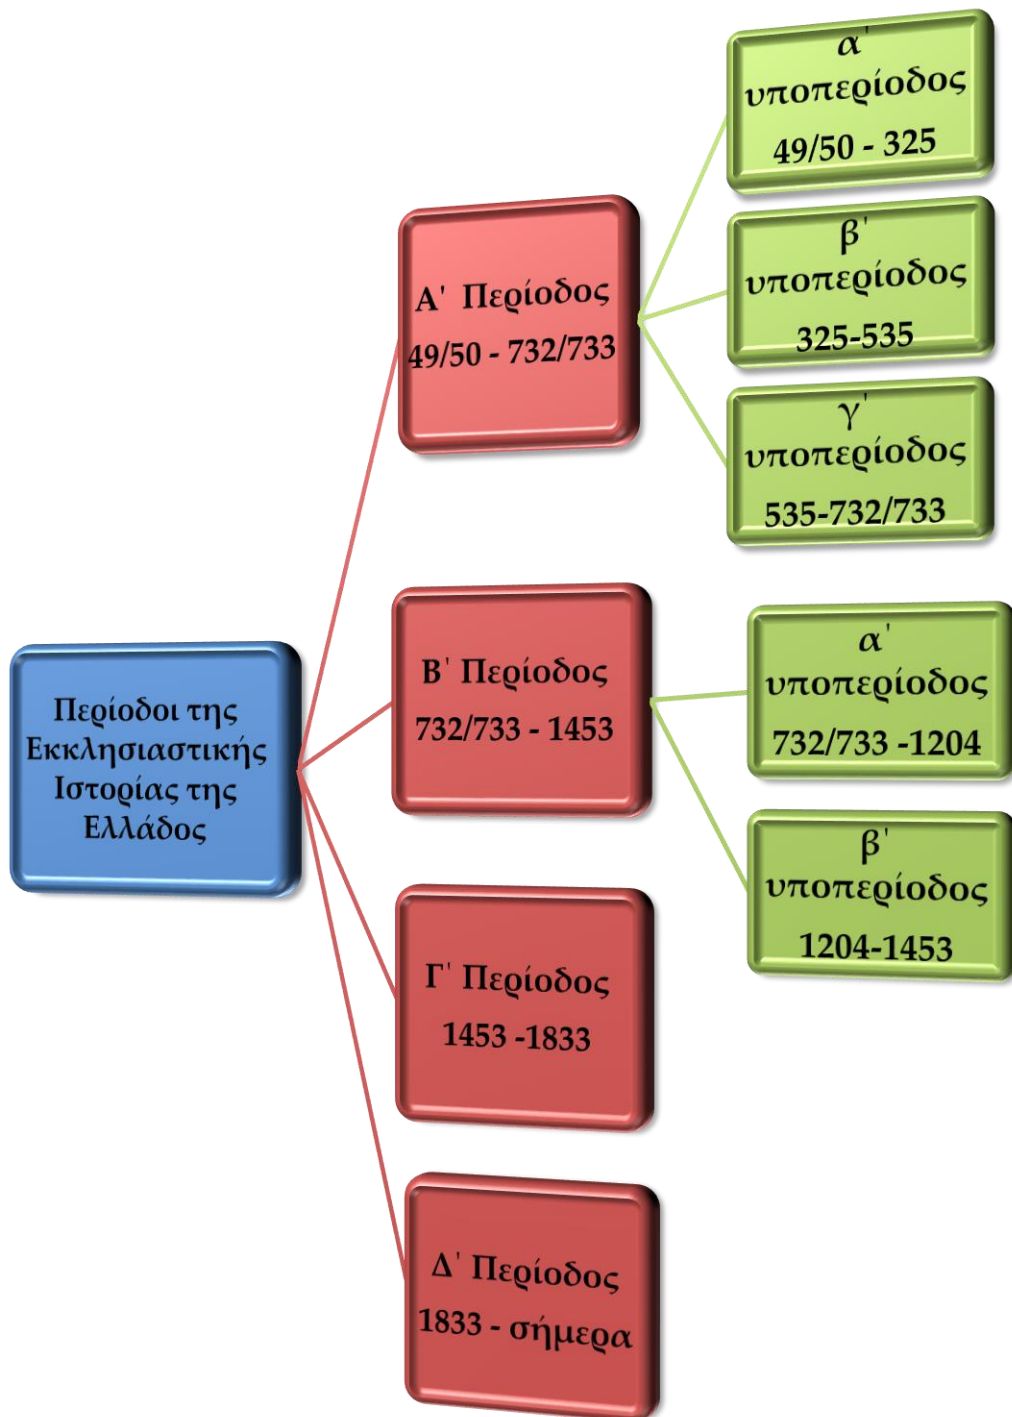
Περίοδοι της Εκκλησιαστικής Ιστορίας της Ελλάδος

Α' Περίοδος
49/50 - 732/733

α' υποπερίοδος
49/50 - 325

β' υποπερίοδος
325-535

γ' υποπερίοδος
535-732/733

Β' Περίοδος
732/733 - 1453

α' υποπερίοδος
732/733 -1204

β' υποπερίοδος
1204-1453

Γ' Περίοδος
1453 -1833

Δ' Περίοδος
1833 - σήμερα